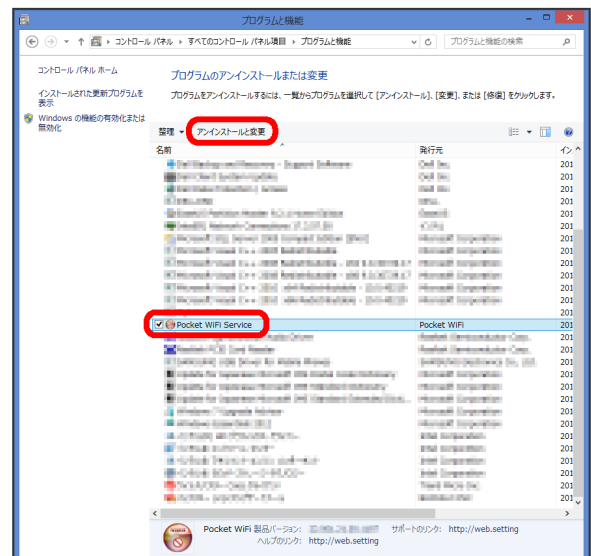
プログラムと機能

コントロール パネル › すべてのコントロール パネル項目 › プログラムと機能

プログラムと機能の検索

コントロール パネル ホーム

インストールされた更新プログラムを表示

Windows の機能の有効化または無効化

プログラムのアンインストールまたは変更

プログラムをアンインストールするには、一覧からプログラムを選択して [アンインストール]、[変更]、または [修復] をクリックします。

整理 ▾ アンインストールと変更

| 名前 | 発行元 | イン |
|---|---|---|
| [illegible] | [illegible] | 201 |
| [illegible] | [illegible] | 201 |
| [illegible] | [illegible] | 201 |
| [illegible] | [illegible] | 201 |
| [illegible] | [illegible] | 201 |
| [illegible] | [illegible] | 201 |
| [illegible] | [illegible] | 201 |
| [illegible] | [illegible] | 201 |
| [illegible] | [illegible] | 201 |
| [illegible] | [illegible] | 201 |
| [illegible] | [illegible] | 201 |
| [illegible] | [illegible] | 201 |
| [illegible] | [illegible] | 201 |
| Pocket WiFi Service | Pocket WiFi | 201 |
| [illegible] | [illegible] | 201 |
| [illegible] | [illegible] | 201 |
| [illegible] | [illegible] | 201 |
| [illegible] | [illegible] | 201 |
| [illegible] | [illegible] | 201 |
| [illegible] | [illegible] | 201 |
| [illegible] | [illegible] | 201 |
| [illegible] | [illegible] | 201 |
| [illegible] | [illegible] | 201 |
| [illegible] | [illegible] | 201 |
| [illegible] | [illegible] | 201 |
| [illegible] | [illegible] | 201 |
| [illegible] | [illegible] | 201 |
| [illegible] | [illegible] | 201 |

Pocket WiFi 製品バージョン: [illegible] サポートのリンク: http://web.setting
ヘルプのリンク: http://web.setting